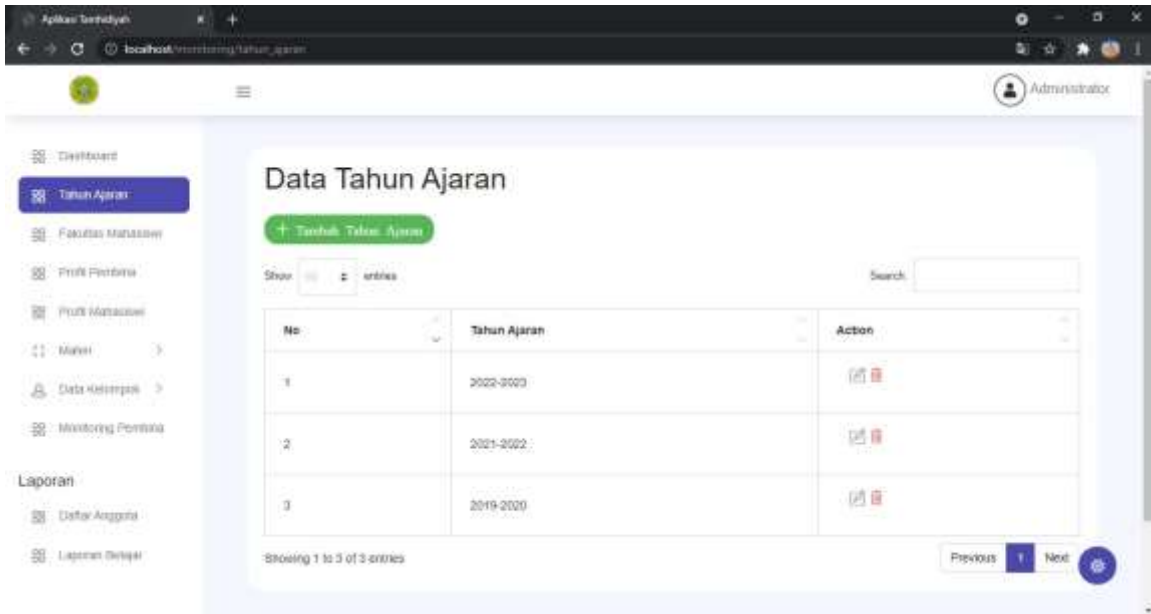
Aplikasi Tamhidiyah

localhost/monitoring/tahun_ajaran

Administrator

Dashboard
Tahun Ajaran
Fakultas Mahasiswi
Profil Pembina
Profil Mahasiswi
Materi
Data Kelompok
Monitoring Pembina

Laporan
Daftar Anggota
Laporan Belajar

Data Tahun Ajaran

+ Tambah Tahun Ajaran

Show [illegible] entries

Search:

| No | Tahun Ajaran | Action |
|---|---|---|
| 1 | 2022-2023 | |
| 2 | 2021-2022 | |
| 3 | 2019-2020 | |

Showing 1 to 3 of 3 entries

Previous 1 Next